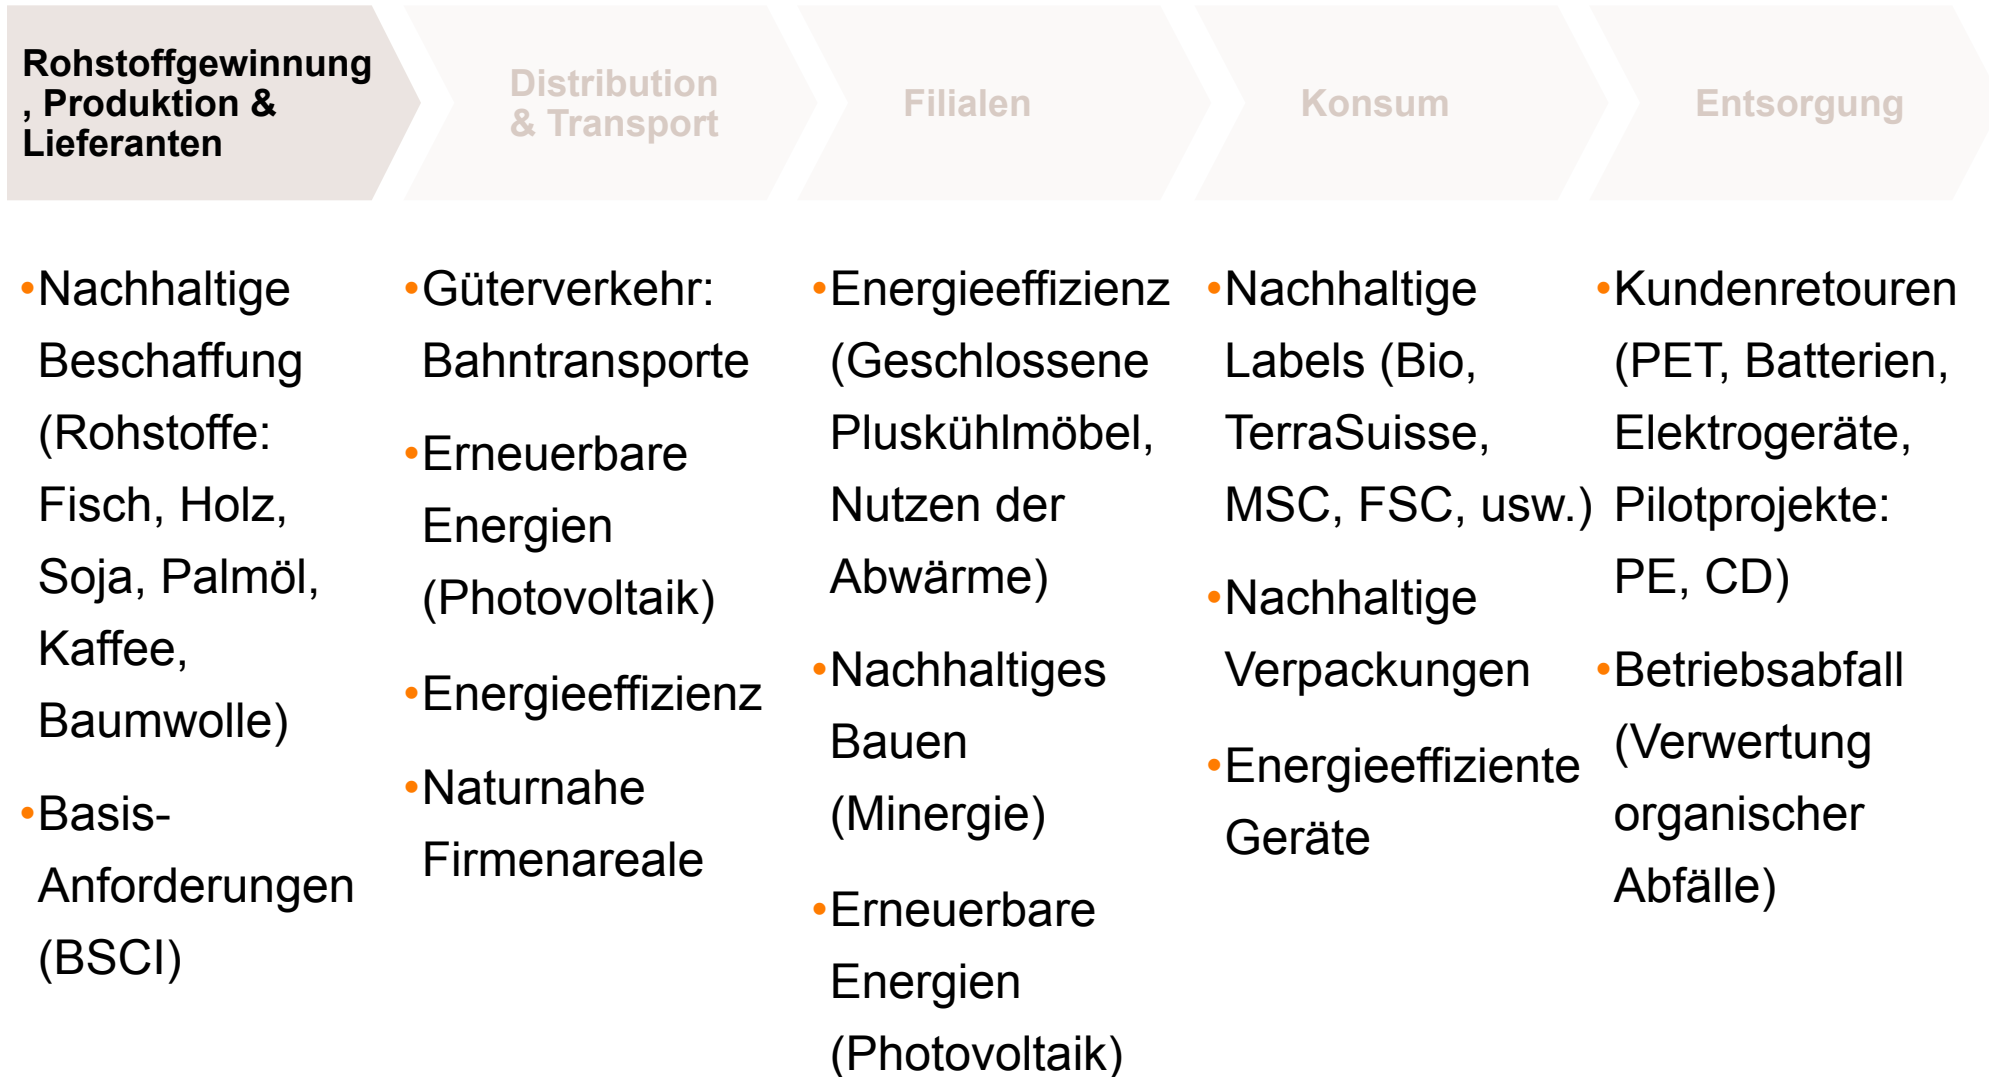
Rohstoffgewinnung, Produktion & Lieferanten

Distribution & Transport

Filialen

Konsum

Entsorgung

• Nachhaltige Beschaffung (Rohstoffe: Fisch, Holz, Soja, Palmöl, Kaffee, Baumwolle)

• Basis-Anforderungen (BSCI)

• Güterverkehr: Bahntransporte

• Erneuerbare Energien (Photovoltaik)

• Energieeffizienz

• Naturnahe Firmenareale

• Energieeffizienz (Geschlossene Pluskühlmöbel, Nutzen der Abwärme)

• Nachhaltiges Bauen (Minergie)

• Erneuerbare Energien (Photovoltaik)

• Nachhaltige Labels (Bio, TerraSuisse, MSC, FSC, usw.)

• Nachhaltige Verpackungen

• Energieeffiziente Geräte

• Kundenretouren (PET, Batterien, Elektrogeräte, Pilotprojekte: PE, CD)

• Betriebsabfall (Verwertung organischer Abfälle)